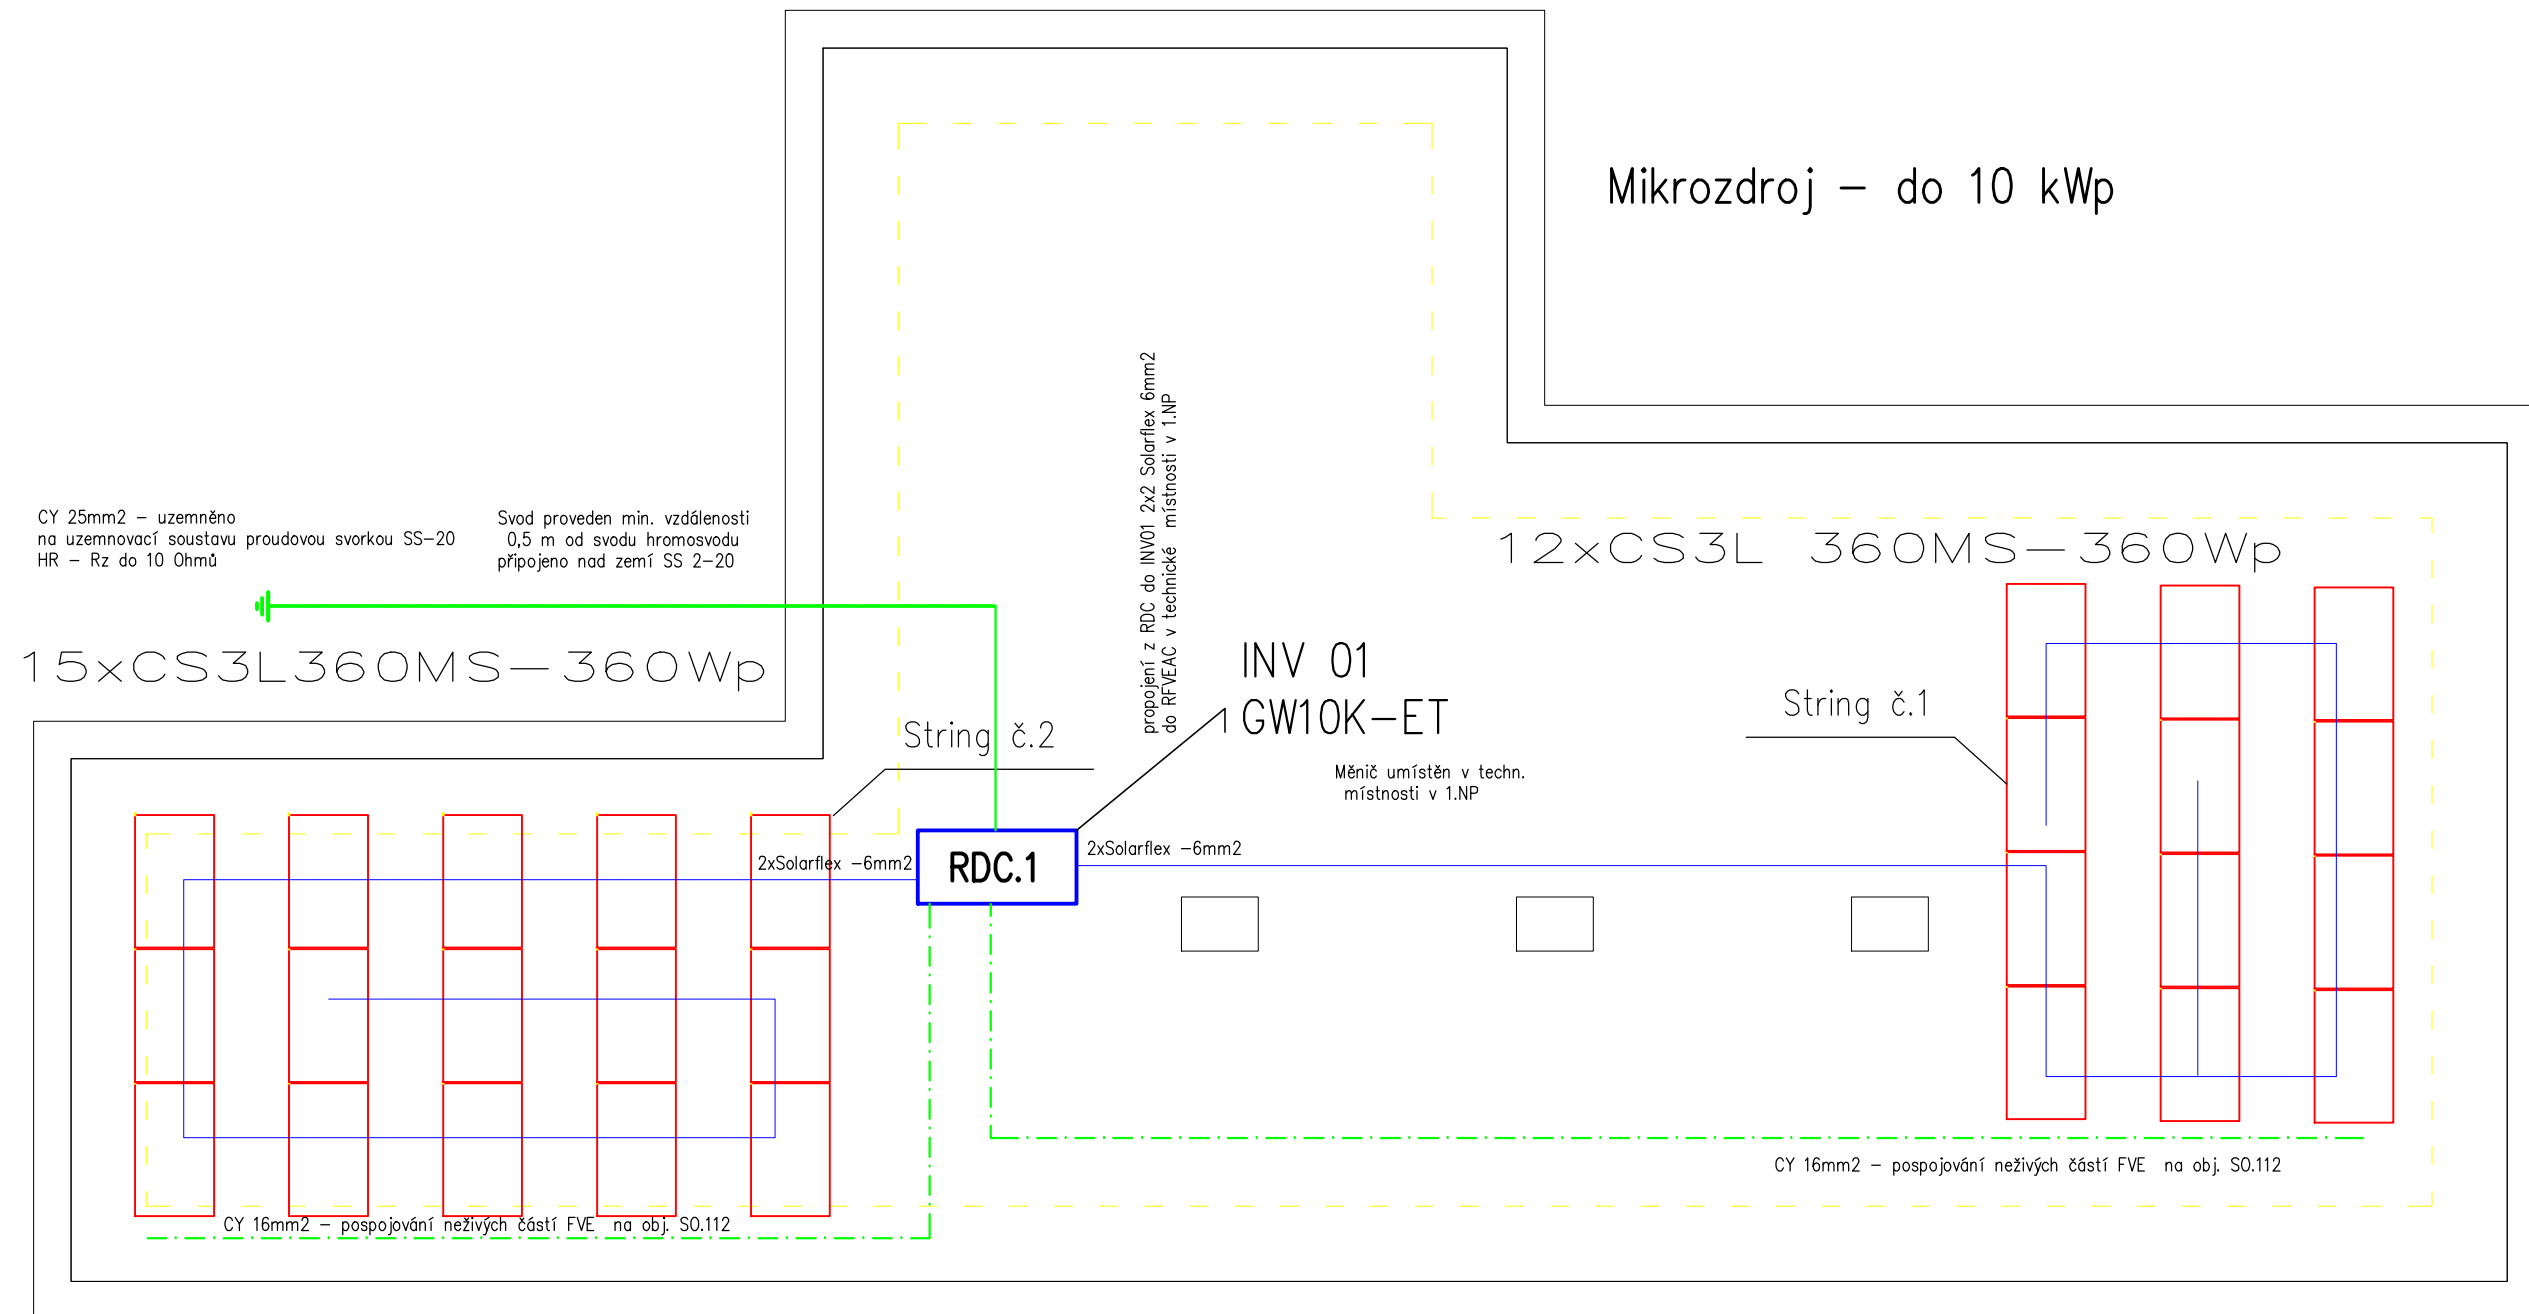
Mikrozdroj – do 10 kWp

CY 25mm2 – uzemněno
na uzemnovací soustavu proudovou svorkou SS–20
HR – Rz do 10 Ohmů

Svod proveden min. vzdálenosti
0,5 m od svodu hromosvodu
připojeno nad zemí SS 2–20

propojení z RDC do INV01 2x2 Solarflex 6mm2
do RFVEAC v technické místnosti v 1.NP

12xCS3L 360MS–360Wp

15xCS3L360MS–360Wp

INV 01
GW10K–ET

String č.1

String č.2

Měnič umístěn v techn.
místnosti v 1.NP

2xSolarflex –6mm2

RDC.1

2xSolarflex –6mm2

CY 16mm2 – pospojování neživých částí FVE na obj. SO.112

CY 16mm2 – pospojování neživých částí FVE na obj. SO.112